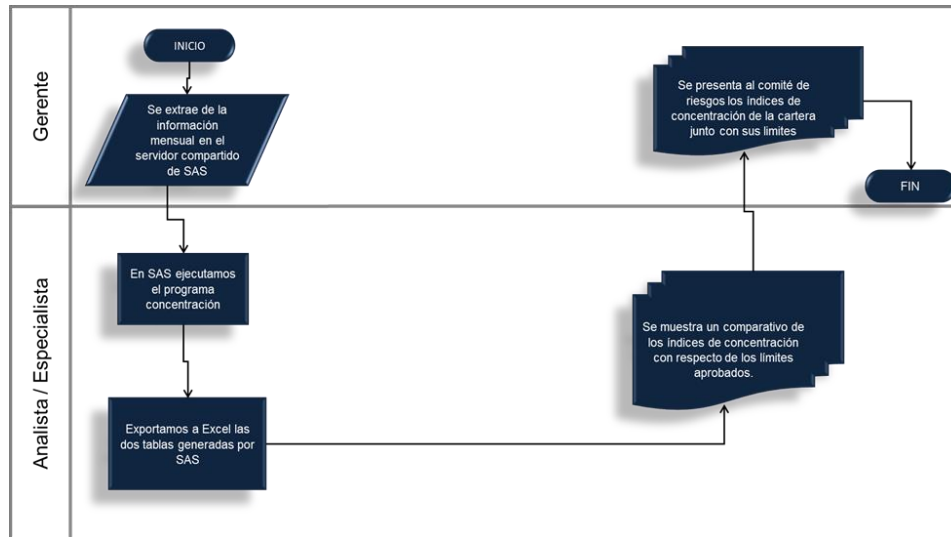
Gerente

INICIO

Se extrae de la información mensual en el servidor compartido de SAS

Se presenta al comité de riesgos los índices de concentración de la cartera junto con sus limites

FIN

Analista / Especialista

En SAS ejecutamos el programa concentración

Exportamos a Excel las dos tablas generadas por SAS

Se muestra un comparativo de los índices de concentración con respecto de los límites aprobados.